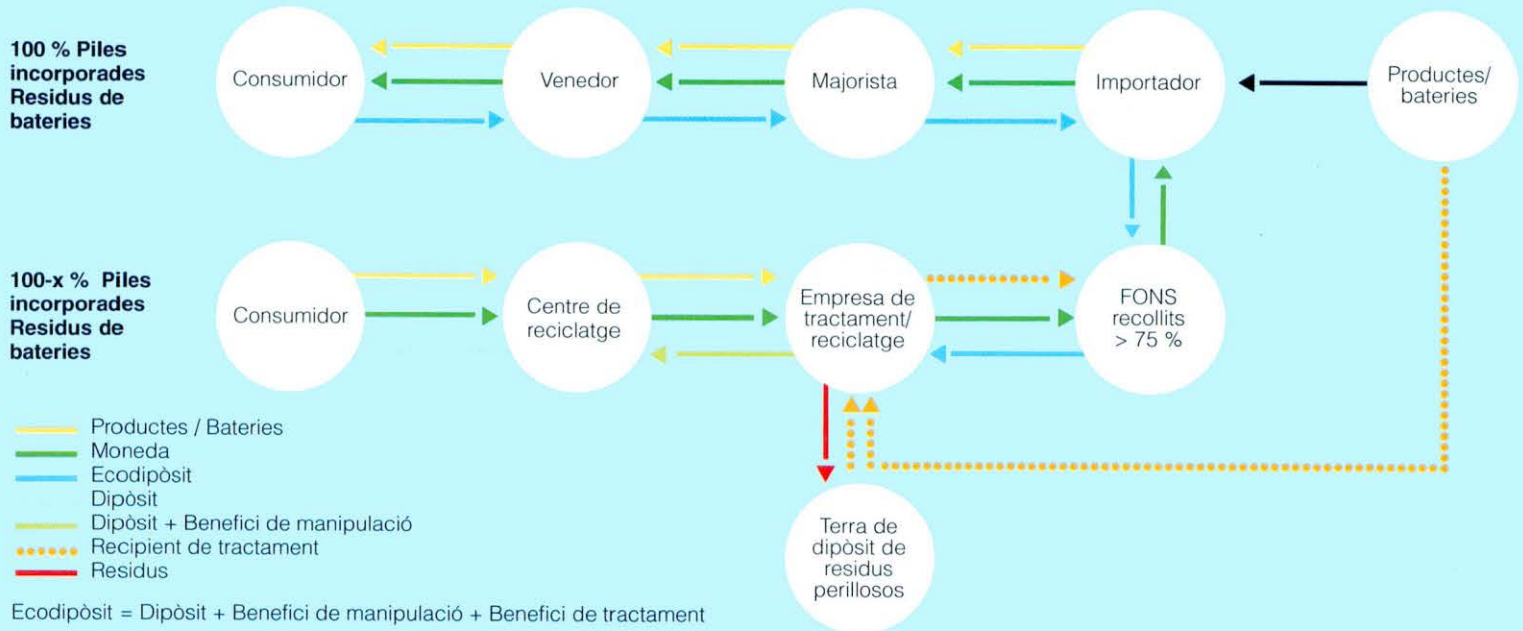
100 % Piles incorporades Residus de bateries

Consumidor

Venedor

Majorista

Importador

Productes/ bateries

100-x % Piles incorporades Residus de bateries

Consumidor

Centre de reciclatge

Empresa de tractament/ reciclatge

FONS recollits > 75 %

Terra de dipòsit de residus perillosos

Productes / Bateries
Moneda
Ecodipòsit
Dipòsit
Dipòsit + Benefici de manipulació
Recipient de tractament
Residus

Ecodipòsit = Dipòsit + Benefici de manipulació + Benefici de tractament